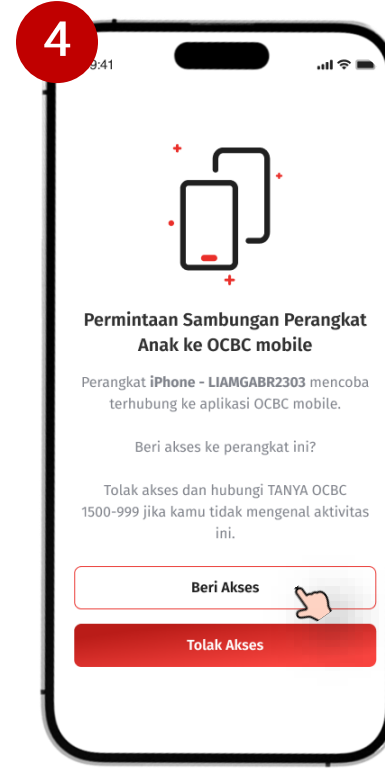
4

9:41

Permintaan Sambungan Perangkat Anak ke OCBC mobile

Perangkat **iPhone - LIAMGABR2303** mencoba terhubung ke aplikasi OCBC mobile.

Beri akses ke perangkat ini?

Tolak akses dan hubungi TANYA OCBC 1500-999 jika kamu tidak mengenal aktivitas ini.

Beri Akses

Tolak Akses